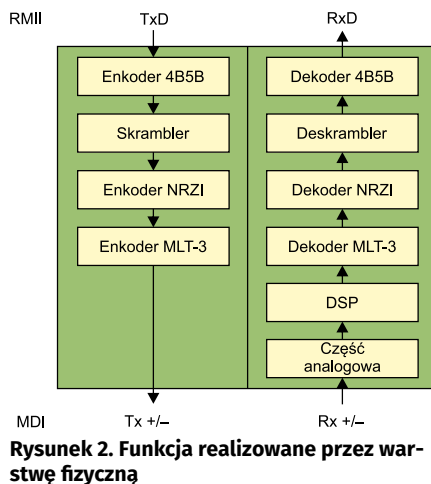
RMII
TxD
RxD
Enkoder 4B5B
Skrambler
Enkoder NRZI
Enkoder MLT-3
Dekoder 4B5B
Deskrambler
Dekoder NRZI
Dekoder MLT-3
DSP
Część analogowa
MDI
Tx +/–
Rx +/–

Rysunek 2. Funkcja realizowane przez warstwę fizyczną